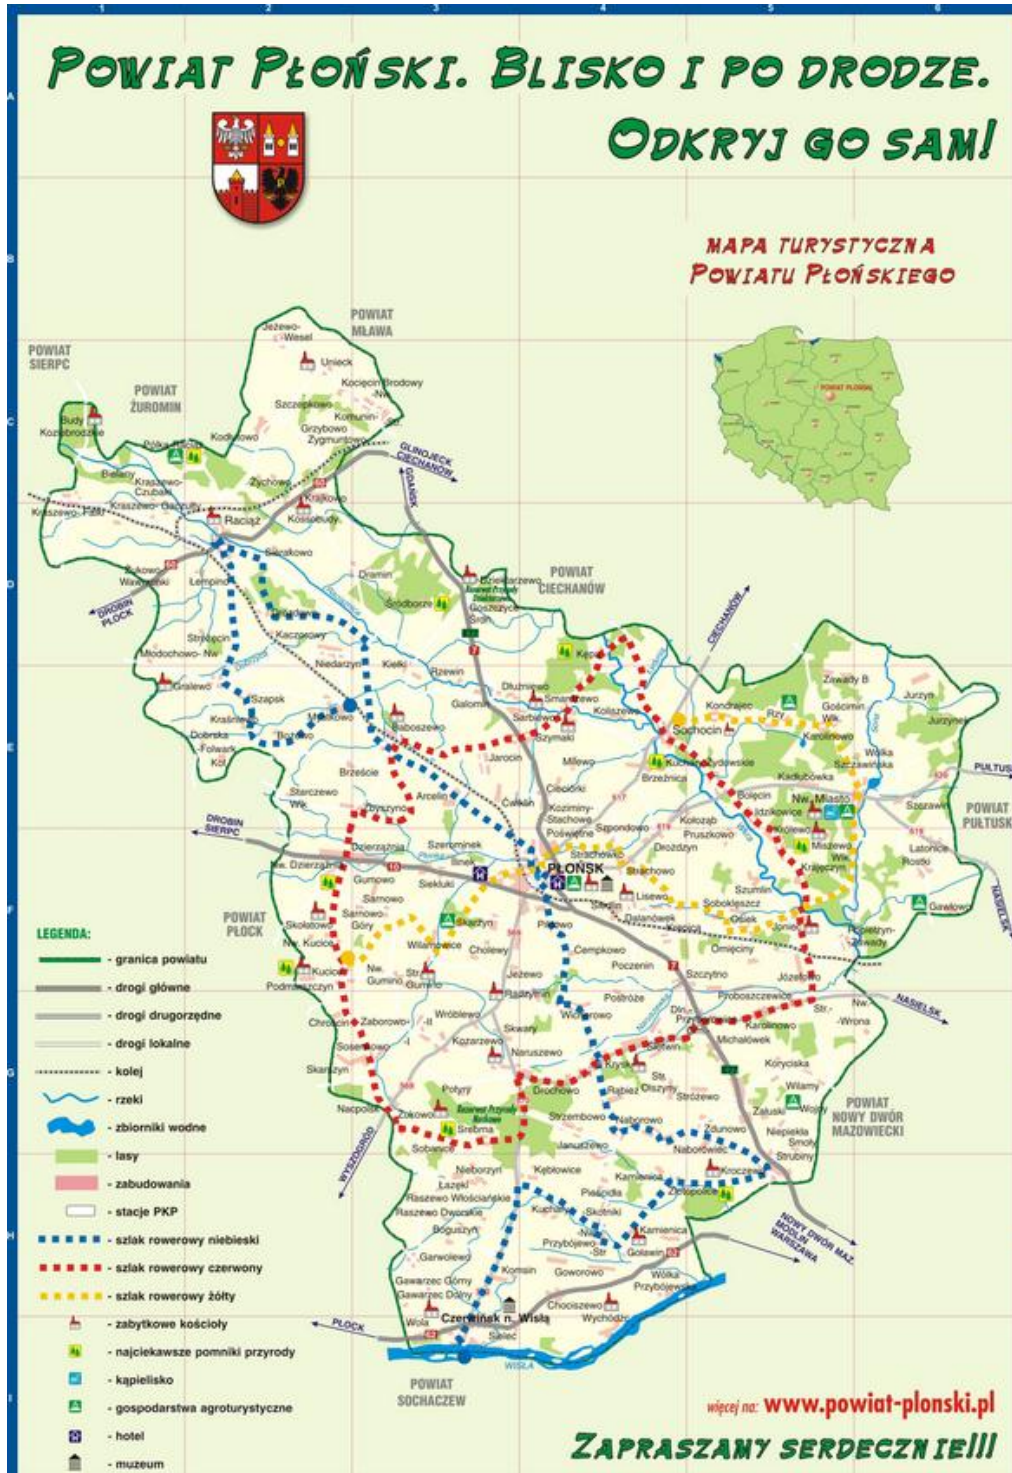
POWIAT PŁOŃSKI. BLISKO I PO DRODZE.
ODKRYJ GO SAM!

MAPA TURYSTYCZNA
POWIATU PŁOŃSKIEGO

POWIAT PŁOŃSKI

POWIAT MŁAWA
POWIAT SIERPC
POWIAT ŻUROMIN
POWIAT CIECHANÓW
POWIAT PŁOCK
POWIAT PUŁTUSK
POWIAT NOWY DWÓR MAZOWIECKI
POWIAT SOCHACZEW

GLINOJECK CIECHANÓW
GDAŃSK
DROBIN PŁOCK
DROBIN SIERPC
CIECHANÓW
PUŁTUSK
NASIELSK
NOWY DWÓR MAZ. MODLIN WARSZAWA
WYSZOGRÓD
PŁOCK
WISŁA

Jeżewo-Wesel
Uniecka
Kocięcin Brodowy
Szczepkowo
Komunin
Grzybowo
Zygmuntowo
Kodłutowo
Budy Kozłobrodzkie
Bielany
Krajkowo
Raciąż
Kossobudy
Sarnakowo
Żukowo
Lempino
Dramin
Dzieklarzewo
Sródborze
Koziebrody
Sinogóra
Strożęcin
Młodochowo-Nw
Kaczorowy
Niedarzyn
Kiełki
Rzewin
Dłużniewo
Smardzewo
Kęp
Galomin
Sarbiewo
Koliszewo
Szymaki
Szapsk
Mystkowo
Baboszewo
Kraśniewo
Dobrska
Kol
Sochocin
Kondrajec
Ziemaki B
Jurzyn
Gościmin
Wlk.
Jurzyno
Karolinowo
Wólka
Szczawinka
Kucharzowo-Żydowskie
Brzeźnica
Kadyskowka
Bolęcin
Idzikowice
Nw. Miasto
Kolewo
Mlszewo Wlk.
Krajęczyn
Sarnowe
Starczewo Wlk.
Brzeście
Arcelin
Jarocin
Milewo
Ćwiklin
Cieciórki
Koziminy-Stachowo
Poświętne
Szpondowo
Kołoząb
Pruszkowo
Drożdżyn
Dziarzgania
Nw. Dzierząźnia
Szeromin
Siekluki
Gumowo
Sarnowo
Skołatowo
Nw. Kucice
Kucice
Podmarszczyn
PŁOŃSK
Strachowo
Lisewo
Szumlin
Soboklęszcz
Ostek
Joniec
Popielżyn-Zawady
Gralewo
Latonice
Rostki
Skarżyn
Wilamowice
Cholewy
Pilitowo
Cempkowo
Poczernin
Ortnięcin
Jeżewo
Szczytno
Józefowo
Proboszczewice
Nw.-Wrona
Str.-Wrona
Karolinowo
Michałówek
Nw. Gumino
Str. Gumino
Płaszyn
Postróże
Dłużniewo
Chrościn
Zaborowo
Sosenkowo
Wróblewo
Kozarzewo
Skwary
Naruszewo
Skarżyn
Nacpolsk
Zukowo
Srebrna
Drochowo
Krysk
Rąbież
Olszyny
Stróżewo
Koryciska
Wilamy
Załuski
Wojny
Nieborzyn
Sobanice
Naborowo
Strzembowo
Januszewo
Złotowo
Naborowiec
Krośniewo
Kamieńsko
Łazęki
Raszewo Włościańskie
Raszewo Dworskie
Kębłowice
Plesiadła
Kuchary
Skotniki
Smoły
Strubiny
Nieporęt
Boguszyn
Przybojewo-Str.
Kamienica
Golawin
Garwolewo
Komsin
Goworowo
Wólka Przybojewska
Gawarzec Górny
Gawarzec Dolny
Chociszewo
Wychódźc
Wola
Czerwińsk n. Wisłą
Sielec

LEGENDA:
- granica powiatu
- drogi główne
- drogi drugorzędne
- drogi lokalne
- kolej
- rzeki
- zbiorniki wodne
- lasy
- zabudowania
- stacje PKP
- szlak rowerowy niebieski
- szlak rowerowy czerwony
- szlak rowerowy żółty
- zabytkowe kościoły
- najciekawsze pomniki przyrody
- kąpielisko
- gospodarstwa agroturystyczne
- hotel
- muzeum

więcej na: www.powiat-plonski.pl

ZAPRASZAMY SERDECZNIE!!!